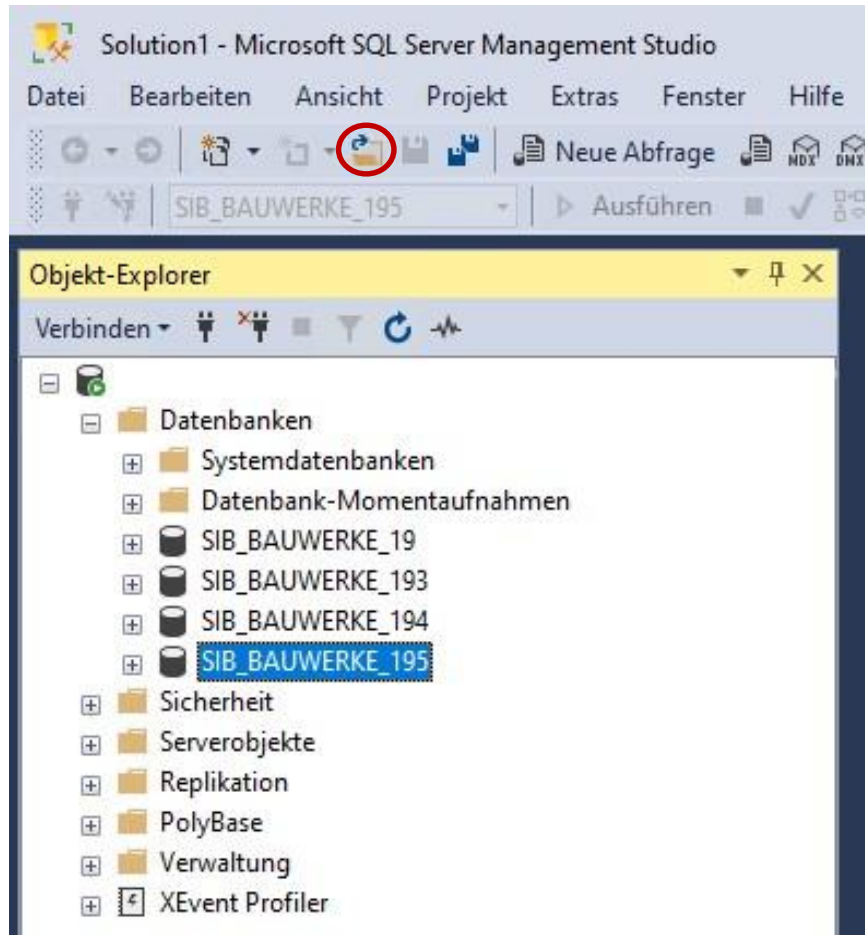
Solution1 - Microsoft SQL Server Management Studio

Datei Bearbeiten Ansicht Projekt Extras Fenster Hilfe

Neue Abfrage MDX DMX

SIB_BAUWERKE_195 Ausführen

Objekt-Explorer

Verbinden

Datenbanken

Systemdatenbanken

Datenbank-Momentaufnahmen

SIB_BAUWERKE_19

SIB_BAUWERKE_193

SIB_BAUWERKE_194

SIB_BAUWERKE_195

Sicherheit

Serverobjekte

Replikation

PolyBase

Verwaltung

XEvent Profiler